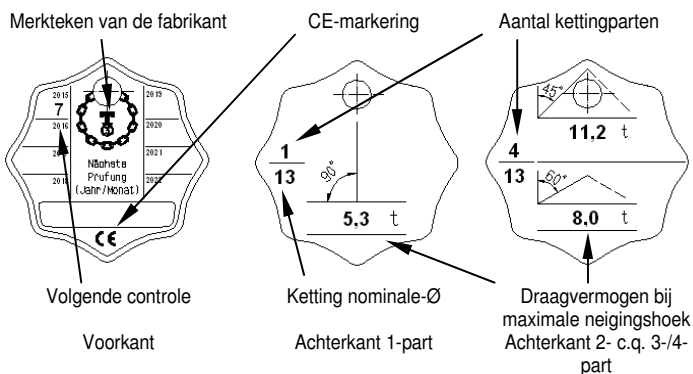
Merkteken van de fabrikant

CE-markering

Aantal kettingparten

2015
7
2016
2017
2018
2019
2020
2021
2022
Nächste
Prüfung
(Jahr/Monat)
CE

1
13
90°
5,3 t

4
13
45°
11,2 t
60°
8,0 t

Volgende controle

Ketting nominale-Ø

Draagvermogen bij maximale neigingshoek

Voorkant

Achterkant 1-part

Achterkant 2- c.q. 3-/4-part